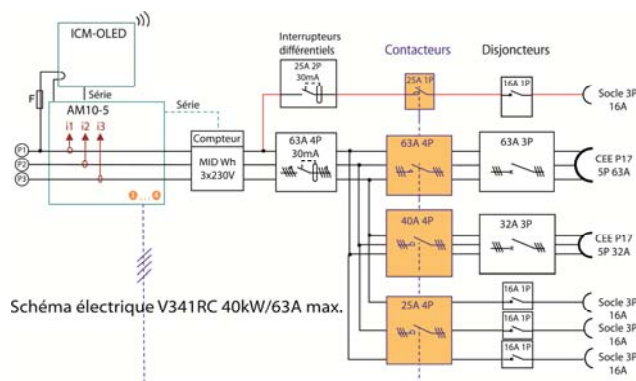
ICM-OLED

F

Série

AM10-5

Série

I1 I2 I3

P1
P2
P3

1 ... 4

Compteur

MID Wh
3x230V

Interrupteurs différentiels

25A 2P
30mA

63A 4P
30mA

Contacteurs

25A 1P

63A 4P

40A 4P

25A 4P

Disjoncteurs

16A 1P

63A 3P

32A 3P

16A 1P

16A 1P

16A 1P

Socle 3P
16A

CEE P17
5P 63A

CEE P17
5P 32A

Socle 3P
16A

Socle 3P
16A

Socle 3P
16A

Schéma électrique V341RC 40kW/63A max.